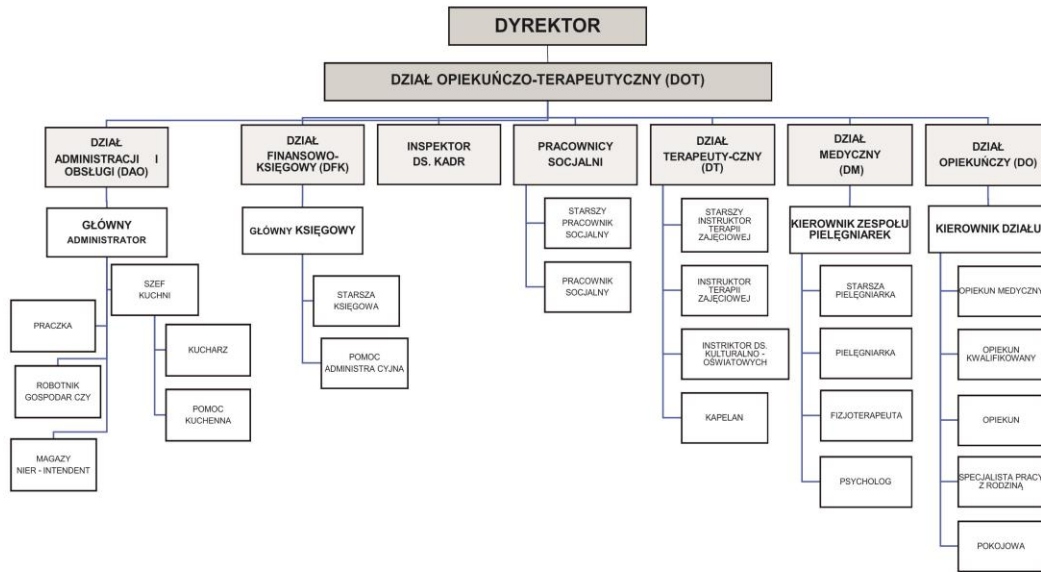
DYREKTOR

DZIAŁ OPIEKUŃCZO-TERAPEUTYCZNY (DOT)

DZIAŁ ADMINISTRACJI I OBSŁUGI (DAO)

GŁÓWNY ADMINISTRATOR

SZEF KUCHNI

PRACZKA

KUCHARZ

ROBOTNIK GOSPODAR CZY

POMOC KUCHENNA

MAGAZY NIER - INTENDENT

DZIAŁ FINANSOWO-KSIĘGOWY (DFK)

GŁÓWNY KSIĘGOWY

STARSZA KSIĘGOWA

POMOC ADMINISTRA CYJNA

INSPEKTOR DS. KADR

PRACOWNICY SOCJALNI

STARSZY PRACOWNIK SOCJALNY

PRACOWNIK SOCJALNY

DZIAŁ TERAPEUTY-CZNY (DT)

STARSZY INSTRUKTOR TERAPII ZAJĘCIOWEJ

INSTRUKTOR TERAPII ZAJĘCIOWEJ

INSTRIKTOR DS. KULTURALNO - OŚWIATOWYCH

KAPELAN

DZIAŁ MEDYCZNY (DM)

KIEROWNIK ZESPOŁU PIELĘGNIAREK

STARSZA PIELĘGNIARKA

PIELĘGNIARKA

FIZJOTERAPEUTA

PSYCHOLOG

DZIAŁ OPIEKUŃCZY (DO)

KIEROWNIK DZIAŁU

OPIEKUN MEDYCZNY

OPIEKUN KWALIFIKOWANY

OPIEKUN

SPECJALISTA PRACY Z RODZINĄ

POKOJOWA